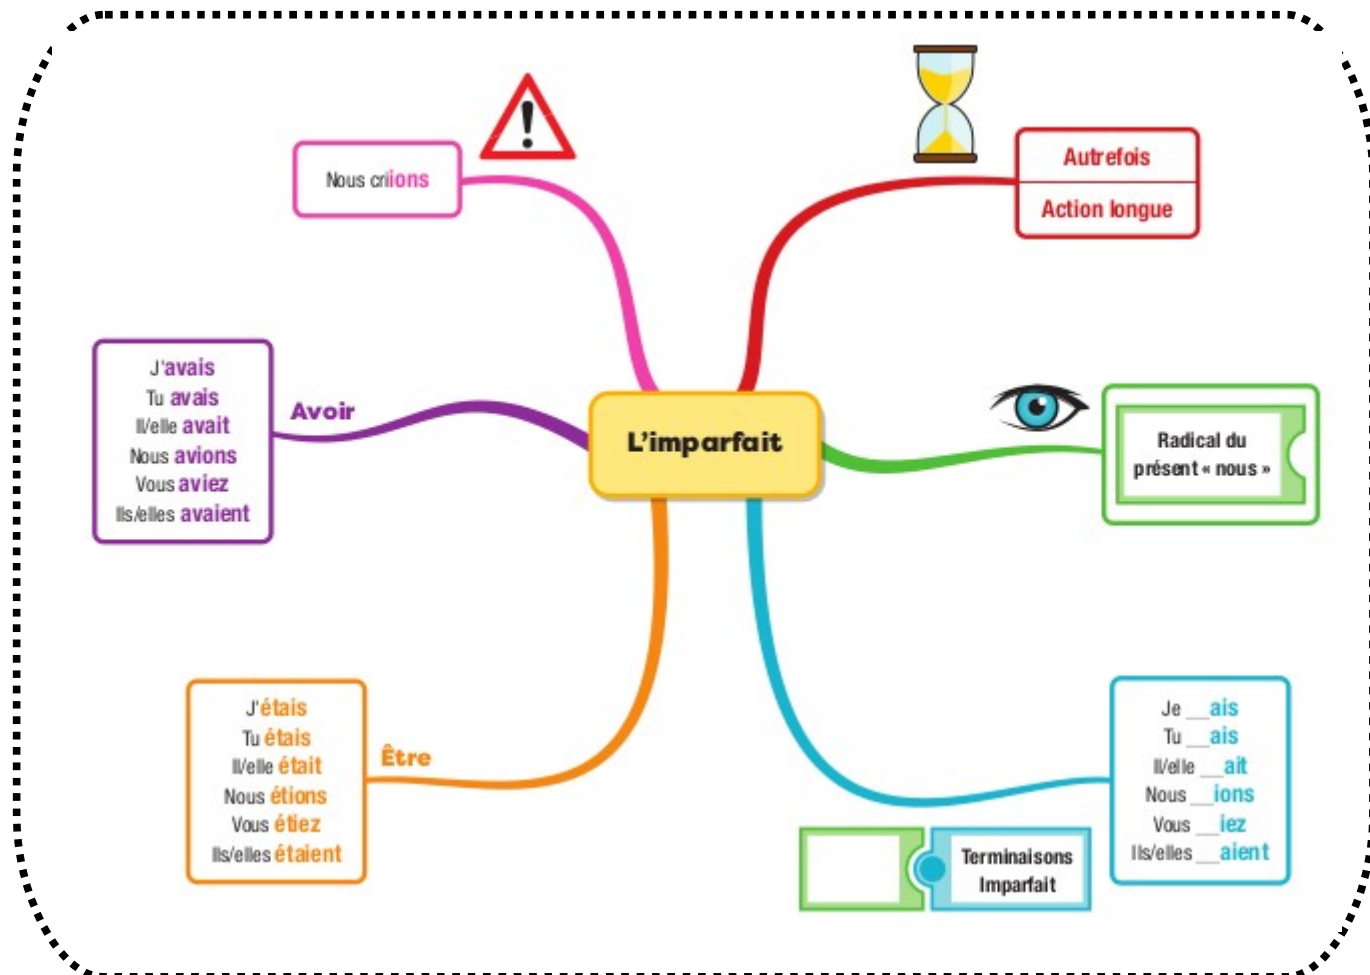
Nous criions

Autrefois
Action longue

J'avais
Tu avais
Il/elle avait
Nous avions
Vous aviez
Ils/elles avaient

Avoir

L'imparfait

Radical du présent « nous »

J'étais
Tu étais
Il/elle était
Nous étions
Vous étiez
Ils/elles étaient

Être

Je __ais
Tu __ais
Il/elle __ait
Nous __ions
Vous __iez
Ils/elles __aient

Terminaisons Imparfait